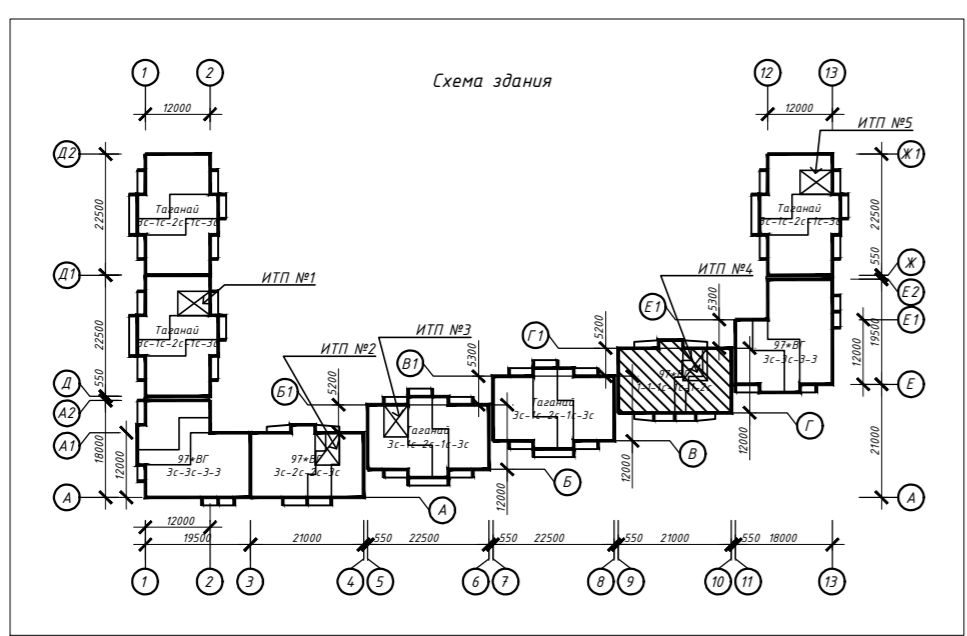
Схема здания

1 2 12000

12 13 12000

ИТП №5

Д2 22500 Таганай 3с-1с-2с-1с-3с

Д1 ИТП №1 22500 Таганай 3с-1с-2с-1с-3с

Д 550 А2 А1 18000 12000 97*ВГ 3с-3с-3-3

ИТП №2 Б1 5200 97*ВГ 3с-2с-2с-3с

ИТП №3 В1 5300 Таганай 3с-1с-2с-1с-3с

Г1 5200 Таганай 3с-1с-2с-1с-3с

ИТП №4 5300 Е1 97*ВГ 1-1-1с-1с-1-2с

Ж1 22500 Таганай 3с-1с-2с-1с-3с

Ж 550 Е2 Е1 19500 12000 97*ВГ 3с-3с-3-3 Е

Г 12000 21000

В 12000 Б 12000 А А

12000 19500 21000 550 22500 550 22500 550 21000 550 18000

1 2 3 4 5 6 7 8 9 10 11 13